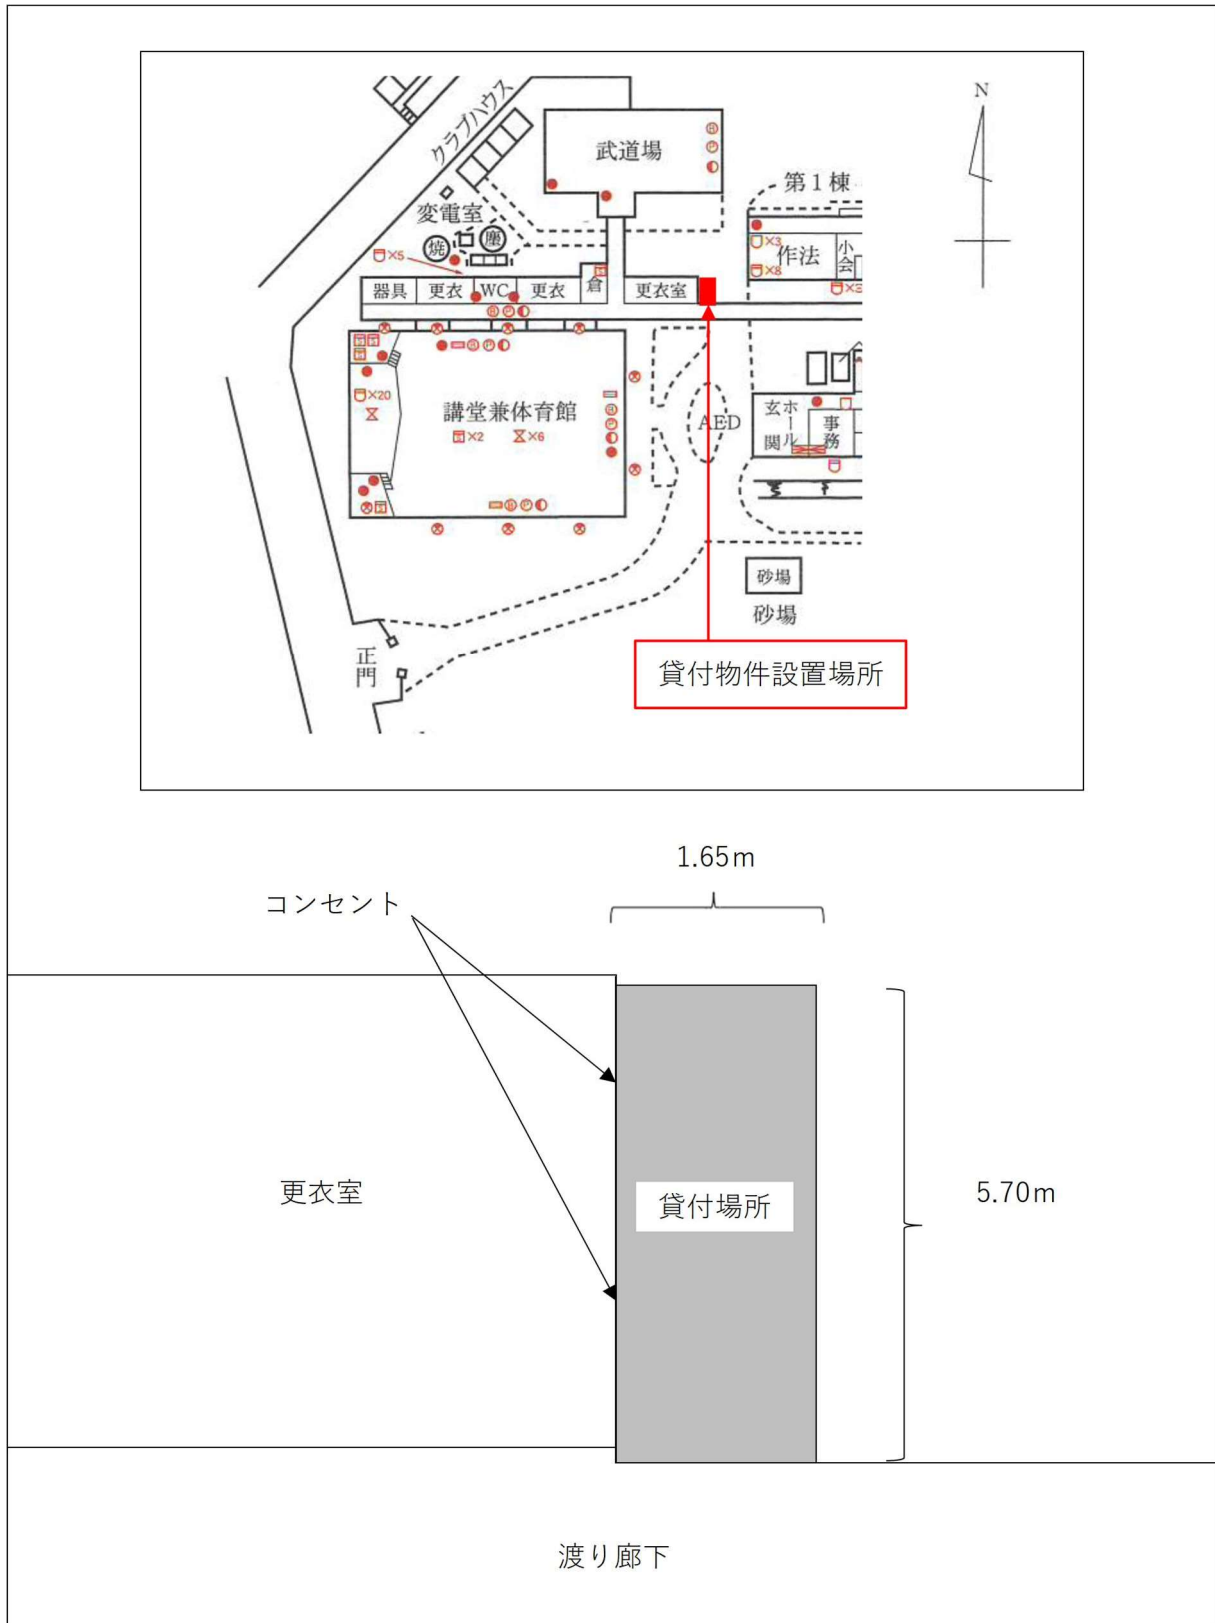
N

クラブハウス

武道場

第１棟

変電室

焼

廛

×5

×3

作法

小会

×8

×3

器具

更衣

WC

更衣

倉

更衣室

×20

講堂兼体育館

×2

×6

AED

玄関

ホール

事務

砂場

砂場

正門

貸付物件設置場所

1.65m

コンセント

更衣室

貸付場所

5.70m

渡り廊下